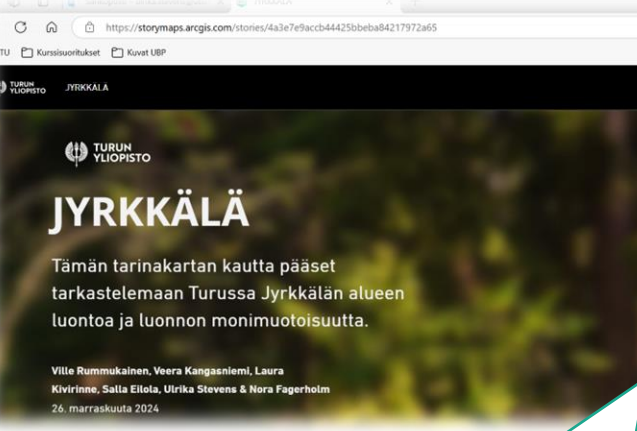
https://storymaps.arcgis.com/stories/4a3e7e9accb44425bbeba84217972a65

TU Kurssisuoritukset Kuvat UBP

TURUN YLIOPISTO JYRKKÄLÄ

TURUN YLIOPISTO

JYRKKÄLÄ

Tämän tarinakartan kautta pääset tarkastelemaan Turussa Jyrkkälän alueen luontoa ja luonnon monimuotoisuutta.

Ville Rummukainen, Veera Kangasniemi, Laura Kivirinne, Salla Eilola, Ulrika Stevens & Nora Fagerholm
26. marraskuuta 2024